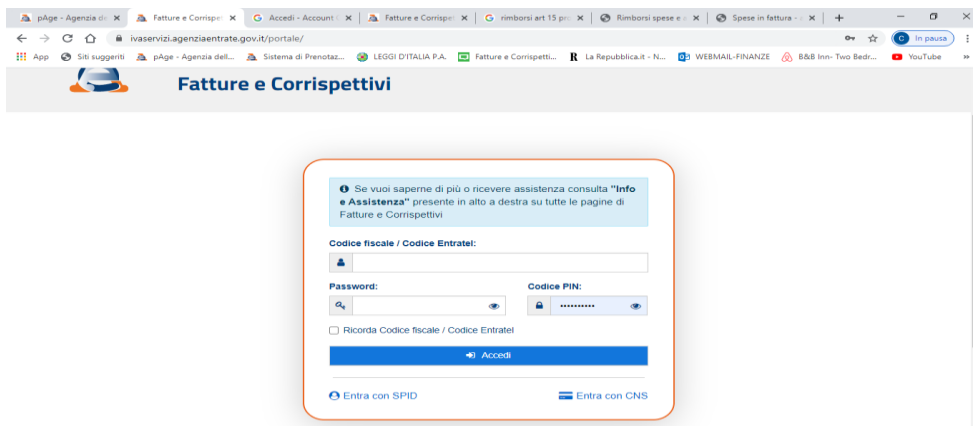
pAge - Agenzia de ×
Fatture e Corrisp ×
Accedi - Account ×
Fatture e Corrisp ×
rimborsi art 15 pr ×
Rimborsi spese e ×
Spese in fattura ×
+

ivaservizi.agenziaentrate.gov.it/portale/

In pausa

App
Siti suggeriti
pAge - Agenzia dell...
Sistema di Prenotaz...
LEGGI D'ITALIA P.A.
Fatture e Corrispetti...
La Repubblica.it - N...
WEBMAIL-FINANZE
B&B Inn- Two Bedr...
YouTube

Fatture e Corrispettivi

Se vuoi saperne di più o ricevere assistenza consulta "Info e Assistenza" presente in alto a destra su tutte le pagine di Fatture e Corrispettivi

Codice fiscale / Codice Entratel:

Password:

Codice PIN:

••••••••••

Ricorda Codice fiscale / Codice Entratel

Accedi

Entra con SPID

Entra con CNS